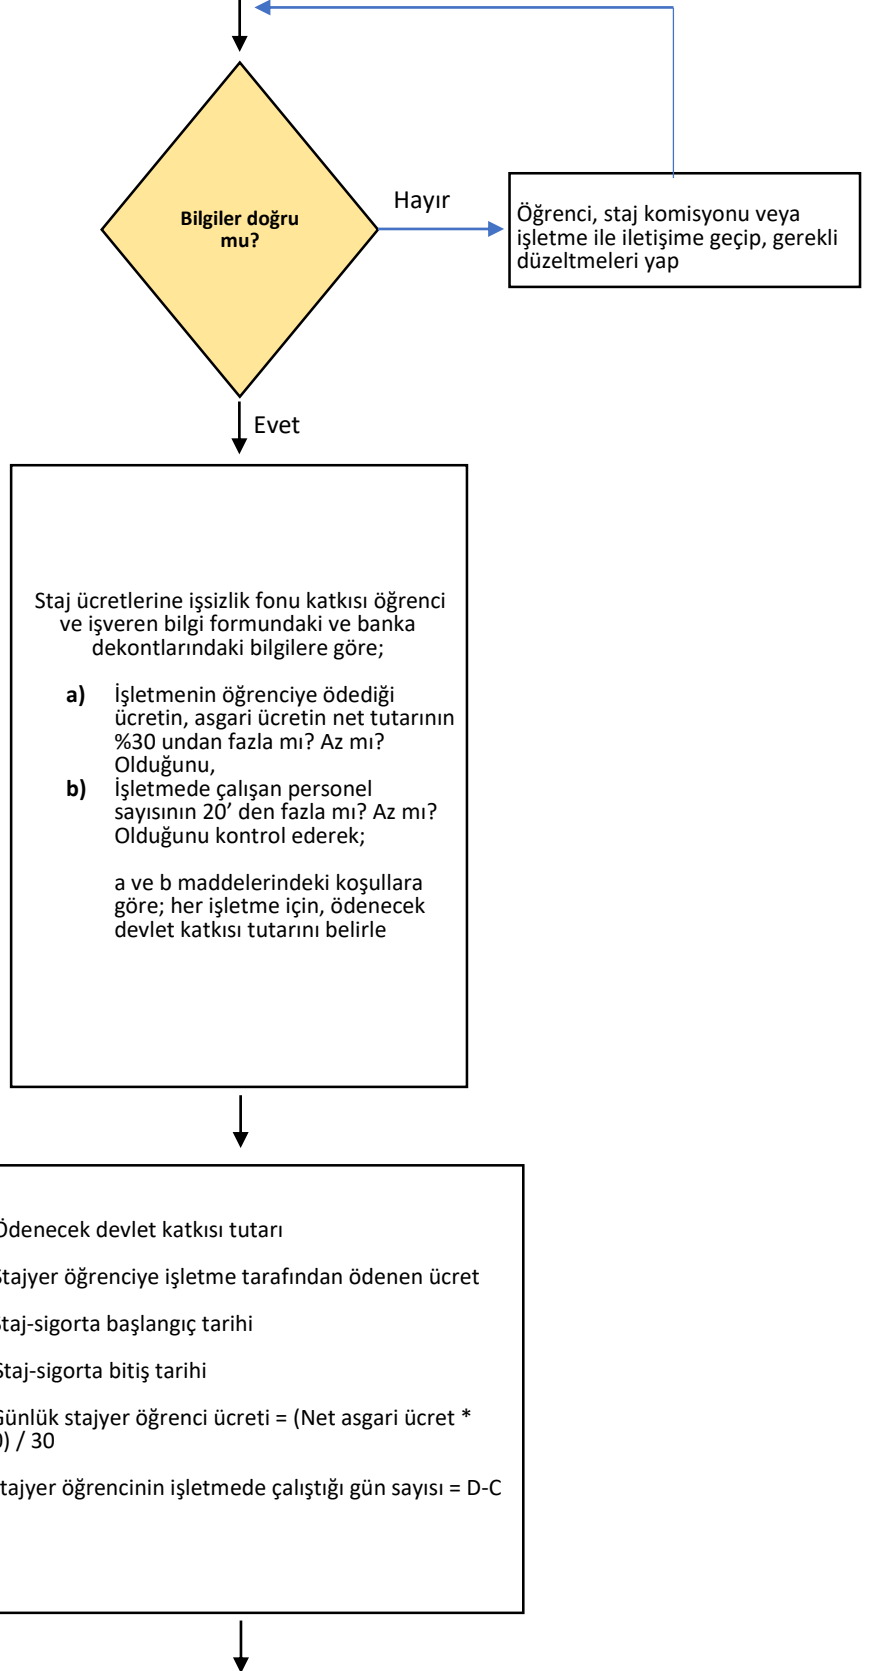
Bilgiler doğru mu?

Hayır

Öğrenci, staj komisyonu veya işletme ile iletişime geçip, gerekli düzeltmeleri yap

Evet

Staj ücretlerine işsizlik fonu katkısı öğrenci ve işveren bilgi formundaki ve banka dekontlarındaki bilgilere göre;

**a)** İşletmenin öğrenciye ödediği ücretin, asgari ücretin net tutarının %30 undan fazla mı? Az mı? Olduğunu,

**b)** İşletmede çalışan personel sayısının 20' den fazla mı? Az mı? Olduğunu kontrol ederek;

a ve b maddelerindeki koşullara göre; her işletme için, ödenecek devlet katkısı tutarını belirle

Ödenecek devlet katkısı tutarı

Stajyer öğrenciye işletme tarafından ödenen ücret

taj-sigorta başlangıç tarihi

Staj-sigorta bitiş tarihi

Günlük stajyer öğrenci ücreti = (Net asgari ücret * ) / 30

tajyer öğrencinin işletmede çalıştığı gün sayısı = D-C